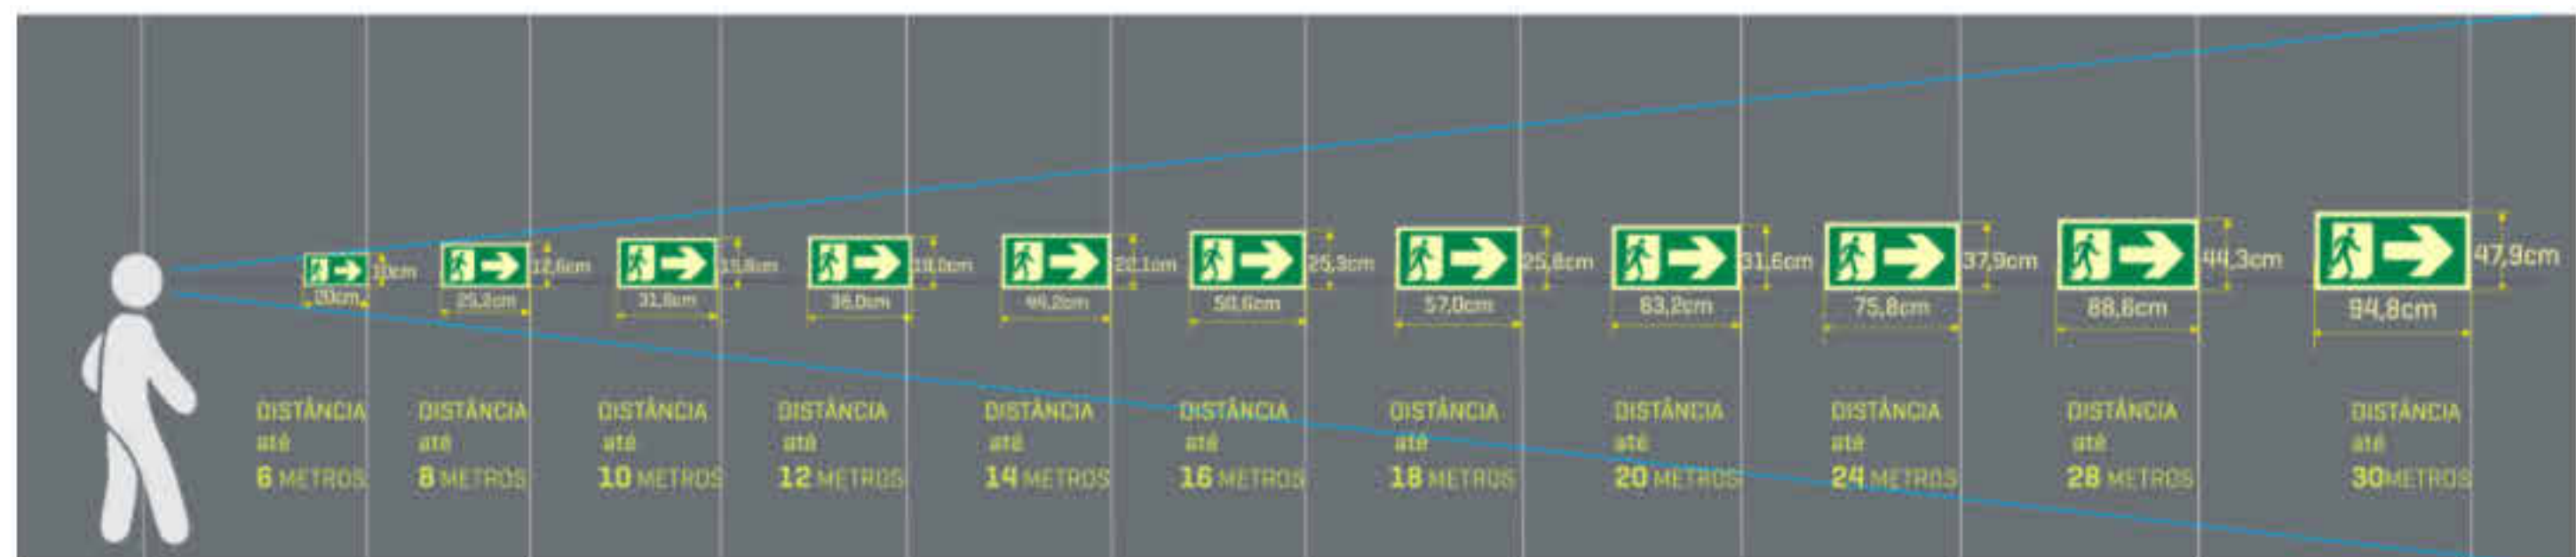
10cm
20cm
DISTÂNCIA até 6 METROS

12,6cm
25,2cm
DISTÂNCIA até 8 METROS

15,8cm
31,6cm
DISTÂNCIA até 10 METROS

18,0cm
36,0cm
DISTÂNCIA até 12 METROS

22,1cm
44,2cm
DISTÂNCIA até 14 METROS

25,3cm
50,6cm
DISTÂNCIA até 16 METROS

28,8cm
57,0cm
DISTÂNCIA até 18 METROS

31,6cm
63,2cm
DISTÂNCIA até 20 METROS

37,9cm
75,8cm
DISTÂNCIA até 24 METROS

44,3cm
88,6cm
DISTÂNCIA até 28 METROS

47,9cm
94,8cm
DISTÂNCIA até 30METROS